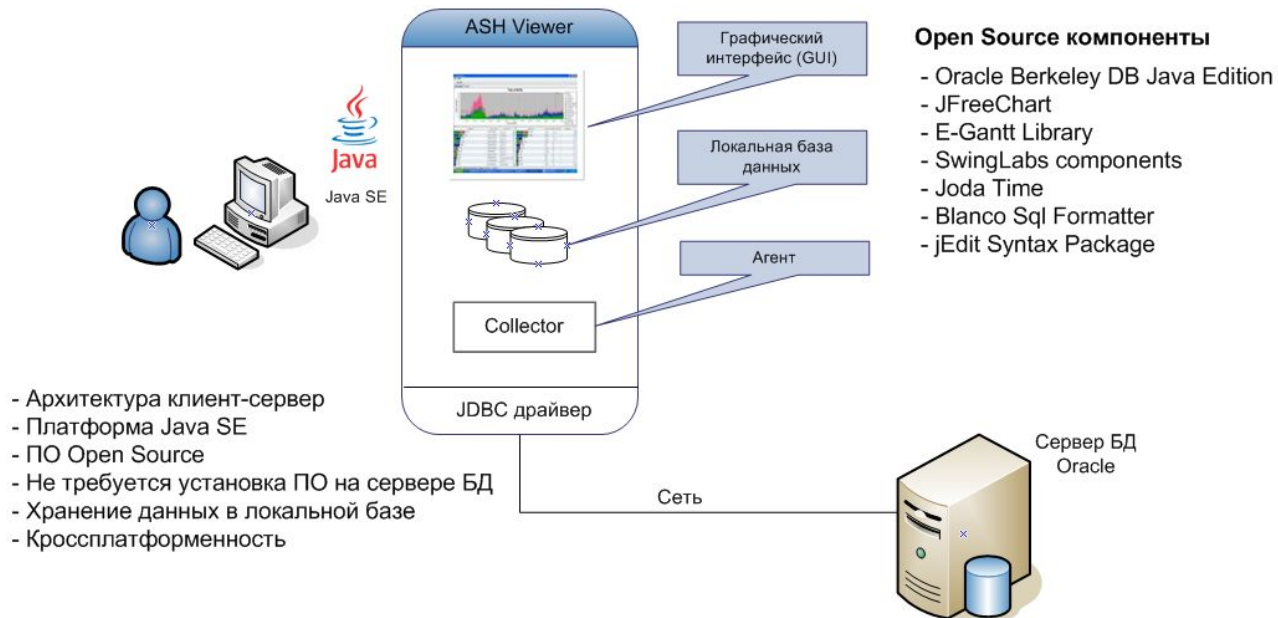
ASH Viewer

Графический интерфейс (GUI)

Локальная база данных

Агент

Collector

JDBC драйвер

Java

Java SE

Open Source компоненты
- Oracle Berkeley DB Java Edition
- JFreeChart
- E-Gantt Library
- SwingLabs components
- Joda Time
- Blanco Sql Formatter
- jEdit Syntax Package

- Архитектура клиент-сервер
- Платформа Java SE
- ПО Open Source
- Не требуется установка ПО на сервере БД
- Хранение данных в локальной базе
- Кроссплатформенность

Сеть

Сервер БД Oracle